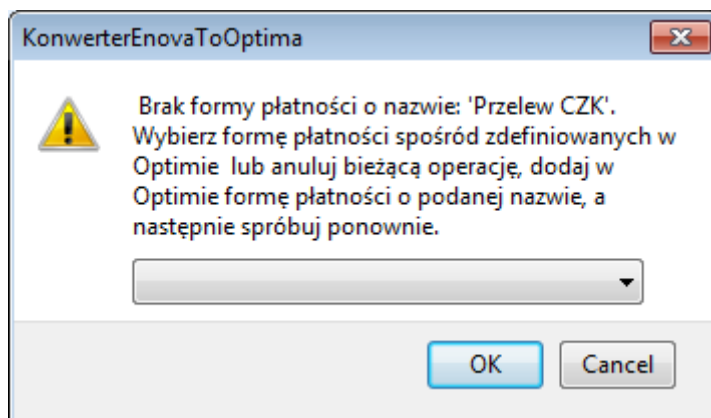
KonwerterEnovaToOptima

Brak formy płatności o nazwie: 'Przelew CZK'. Wybierz formę płatności spośród zdefiniowanych w Optimie lub anuluj bieżącą operację, dodaj w Optimie formę płatności o podanej nazwie, a następnie spróbuj ponownie.

OK

Cancel